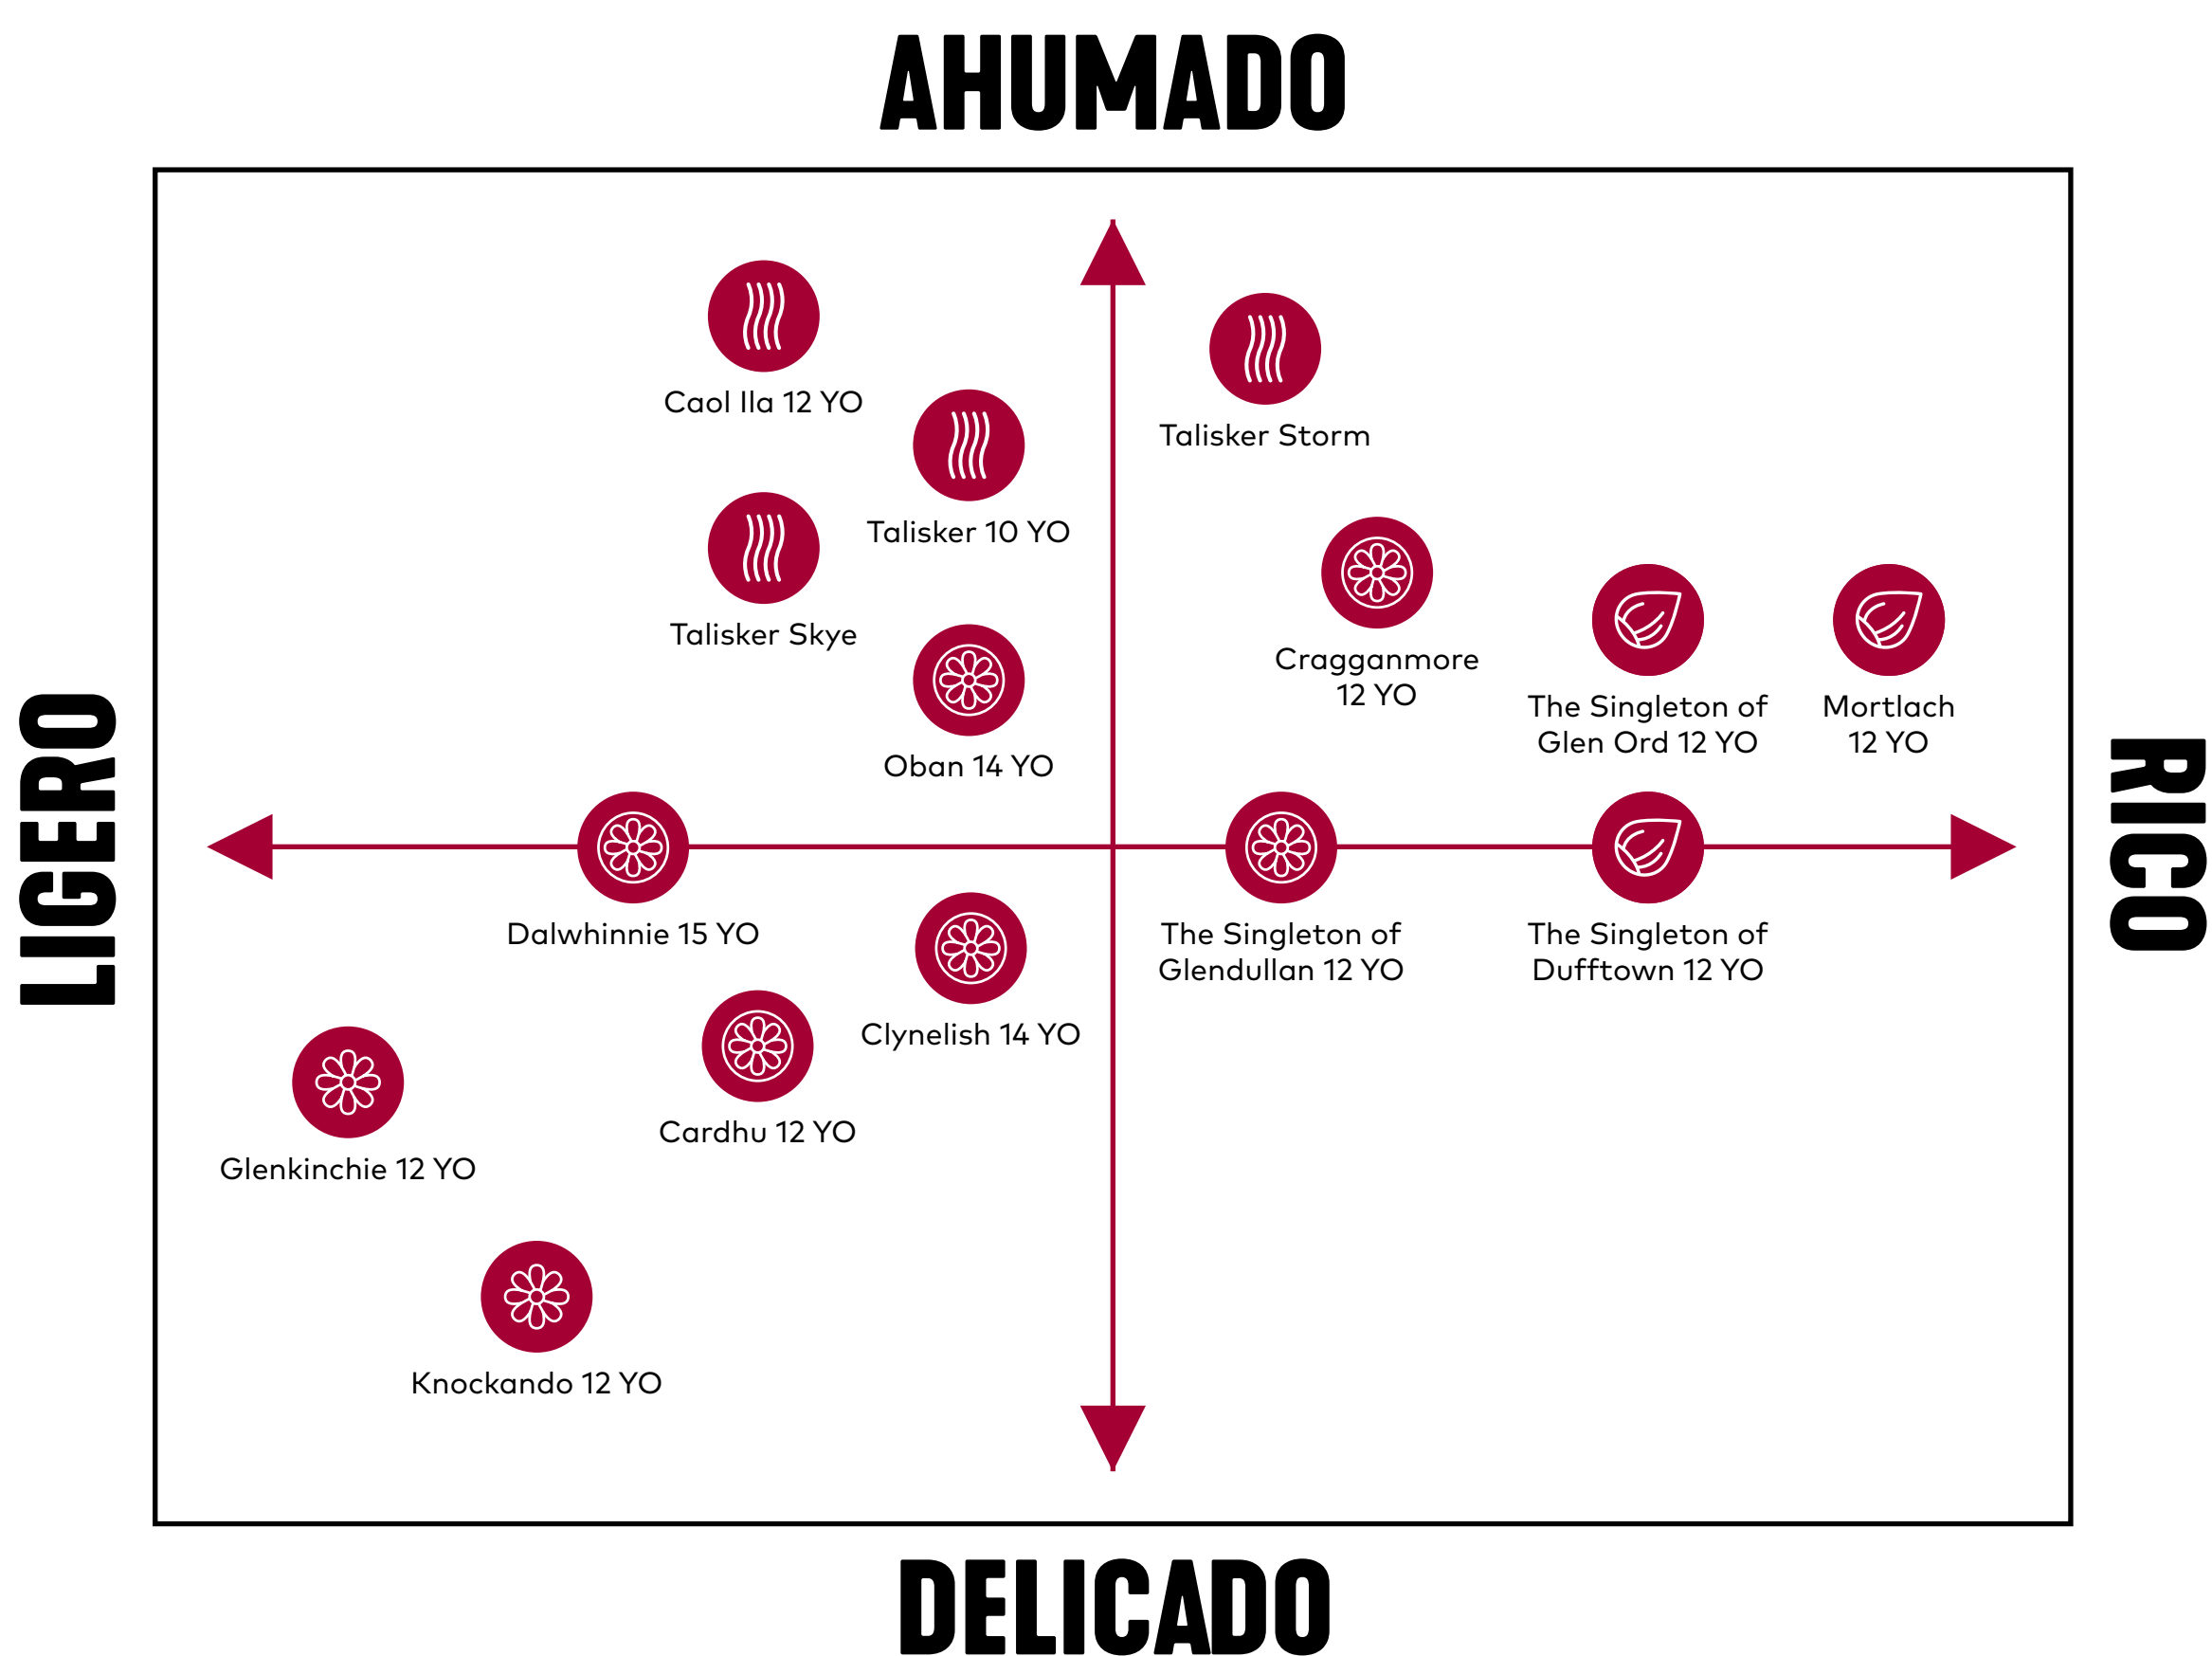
AHUMADO

LIGERO

RICO

DELICADO

Caol Ila 12 YO

Talisker Storm

Talisker 10 YO

Talisker Skye

Cragganmore 12 YO

The Singleton of Glen Ord 12 YO

Mortlach 12 YO

Oban 14 YO

Dalwhinnie 15 YO

The Singleton of Glendullan 12 YO

The Singleton of Dufftown 12 YO

Clynelish 14 YO

Cardhu 12 YO

Glenkinchie 12 YO

Knockando 12 YO